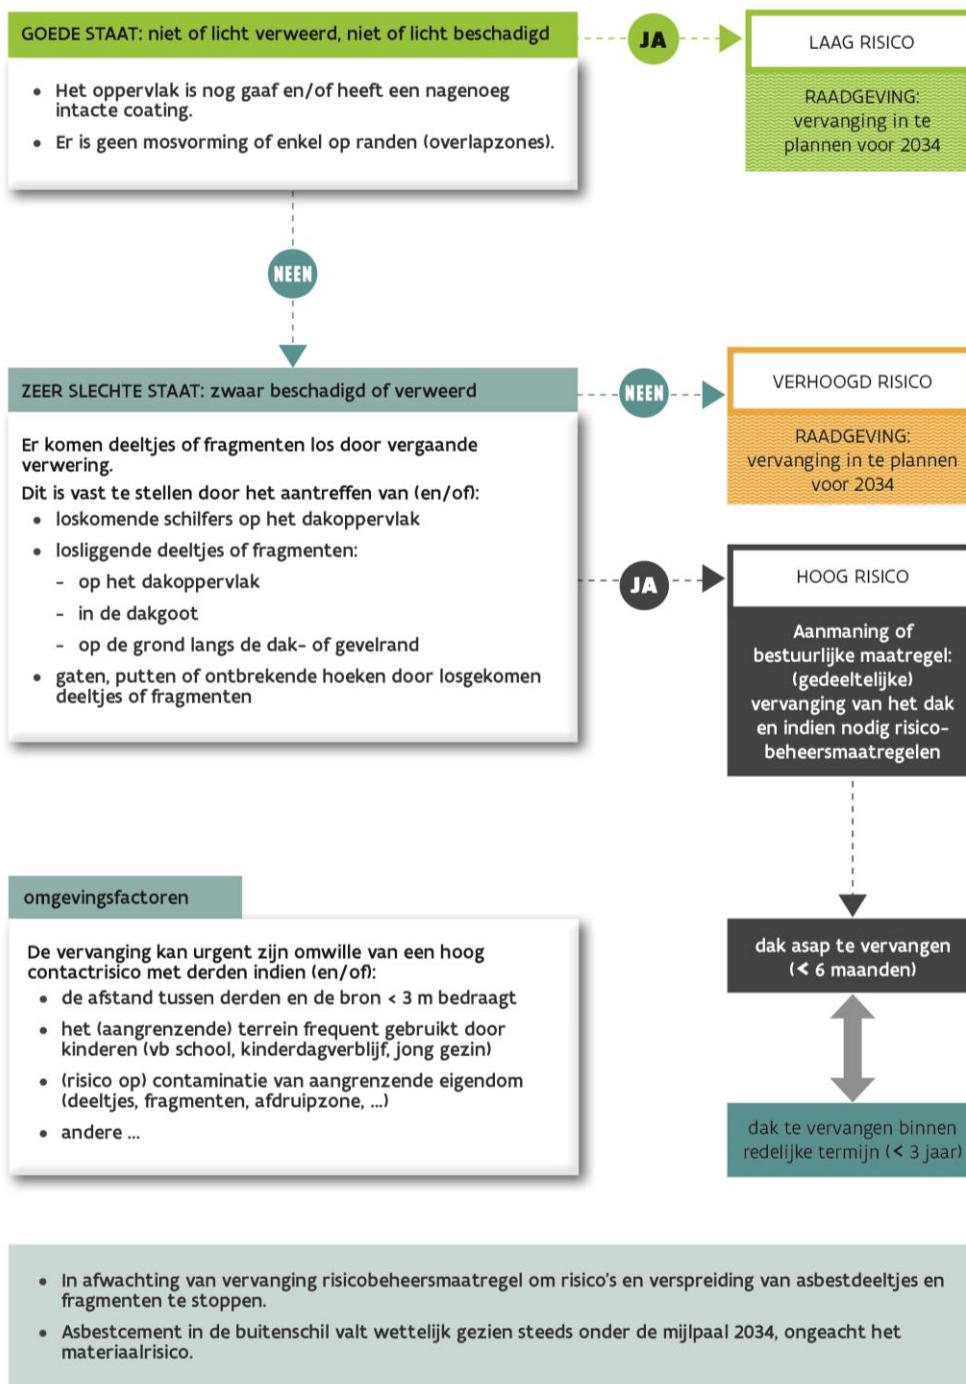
GOEDE STAAT: niet of licht verweerd, niet of licht beschadigd

- Het oppervlak is nog gaaf en/of heeft een nagenoeg intacte coating.
- Er is geen mosvorming of enkel op randen (overlapzones).

JA

LAAG RISICO

RAADGEVING: vervanging in te plannen voor 2034

NEEN

ZEER SLECHTE STAAT: zwaar beschadigd of verweerd

Er komen deeltjes of fragmenten los door vergaande verwering.

Dit is vast te stellen door het aantreffen van (en/of):

- loskomende schilfers op het dakoppervlak
- losliggende deeltjes of fragmenten:
  - op het dakoppervlak
  - in de dakgoot
  - op de grond langs de dak- of gevelrand
- gaten, putten of ontbrekende hoeken door losgekomen deeltjes of fragmenten

NEEN

VERHOOGD RISICO

RAADGEVING: vervanging in te plannen voor 2034

JA

HOOG RISICO

Aanmaning of bestuurlijke maatregel: (gedeeltelijke) vervanging van het dak en indien nodig risicobeheersmaatregelen

omgevingsfactoren

De vervanging kan urgent zijn omwille van een hoog contactrisico met derden indien (en/of):

- de afstand tussen derden en de bron < 3 m bedraagt
- het (aangrenzende) terrein frequent gebruikt door kinderen (vb school, kinderdagverblijf, jong gezin)
- (risico op) contaminatie van aangrenzende eigendom (deeltjes, fragmenten, afdruipzone, ...)
- andere ...

dak asap te vervangen (< 6 maanden)

dak te vervangen binnen redelijke termijn (< 3 jaar)

- In afwachting van vervanging risicobeheersmaatregel om risico's en verspreiding van asbestdeeltjes en fragmenten te stoppen.
- Asbestcement in de buitenschil valt wettelijk gezien steeds onder de mijlpaal 2034, ongeacht het materiaalrisico.